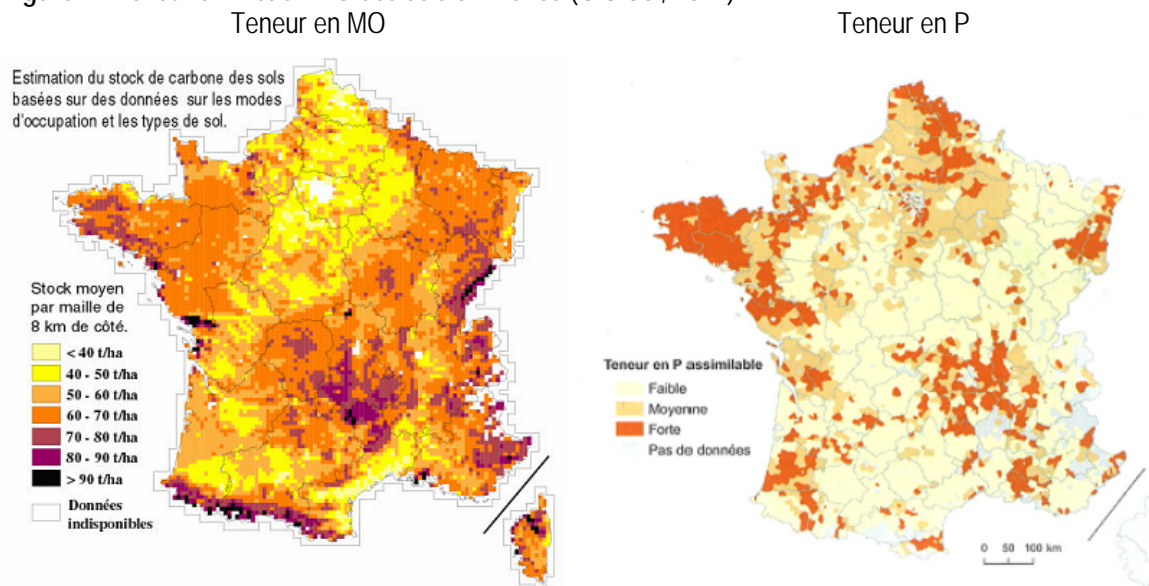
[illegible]

Teneur en MO

Teneur en P

Estimation du stock de carbone des sols basées sur des données sur les modes d'occupation et les types de sol.

Stock moyen par maille de 8 km de côté.

< 40 t/ha
40 - 50 t/ha
50 - 60 t/ha
60 - 70 t/ha
70 - 80 t/ha
80 - 90 t/ha
> 90 t/ha
Données indisponibles

Teneur en P assimilable
Faible
Moyenne
Forte
Pas de données

0 50 100 km